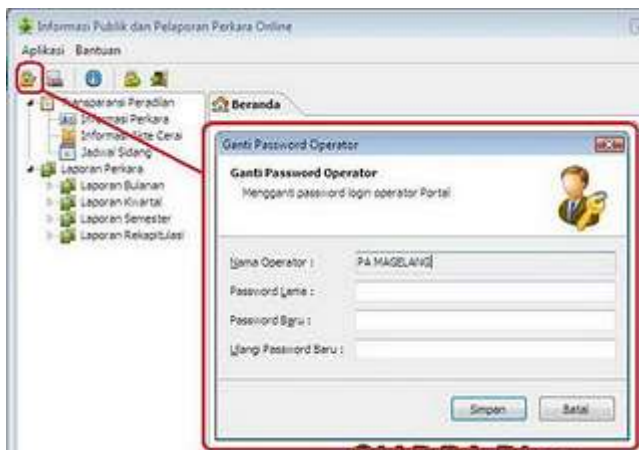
Informasi Publik dan Pelaporan Perkara Online

Aplikasi Bantuan

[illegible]ansparansi Peradilan
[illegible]rmasi Perkara
Informasi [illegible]kte Cerai
Jadwal Sidang
Laporan Perkara
Laporan Bulanan
Laporan Kwartal
Laporan Semester
Laporan Rekapitulasi

Beranda

Ganti Password Operator

Ganti Password Operator
Mengganti password login operator Portal

Nama Operator : PA MAGELANG
Password Lama :
Password Baru :
Ulangi Password Baru :

Simpan Batal